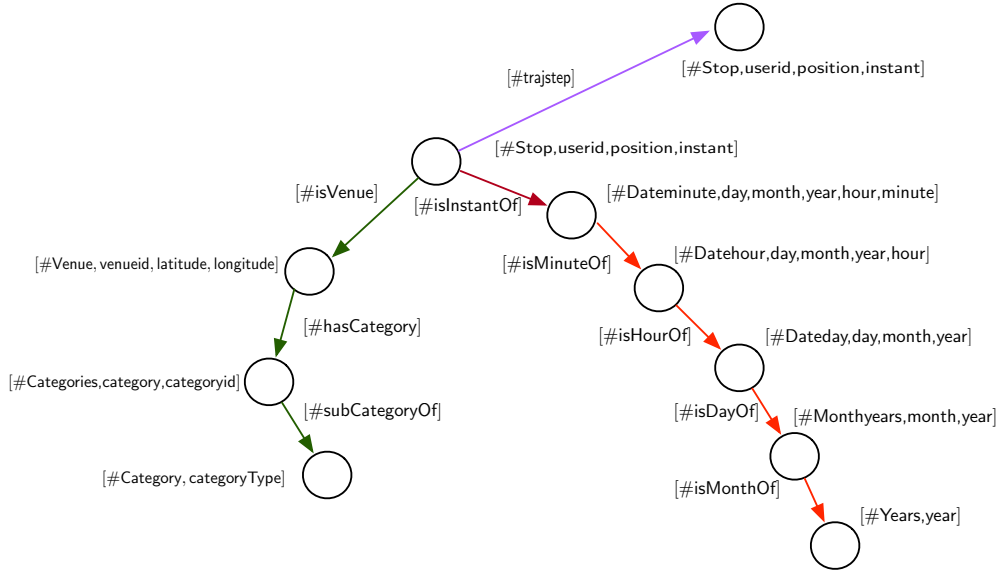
[#trajstep]

[#Stop,userid,position,instant]

[#Stop,userid,position,instant]

[#isVenue]

[#isInstantOf]

[#Dateminute,day,month,year,hour,minute]

[#Venue, venueid, latitude, longitude]

[#isMinuteOf]

[#Datehour,day,month,year,hour]

[#hasCategory]

[#isHourOf]

[#Dateday,day,month,year]

[#Categories,category,categoryid]

[#subCategoryOf]

[#isDayOf]

[#Monthyears,month,year]

[#Category, categoryType]

[#isMonthOf]

[#Years,year]